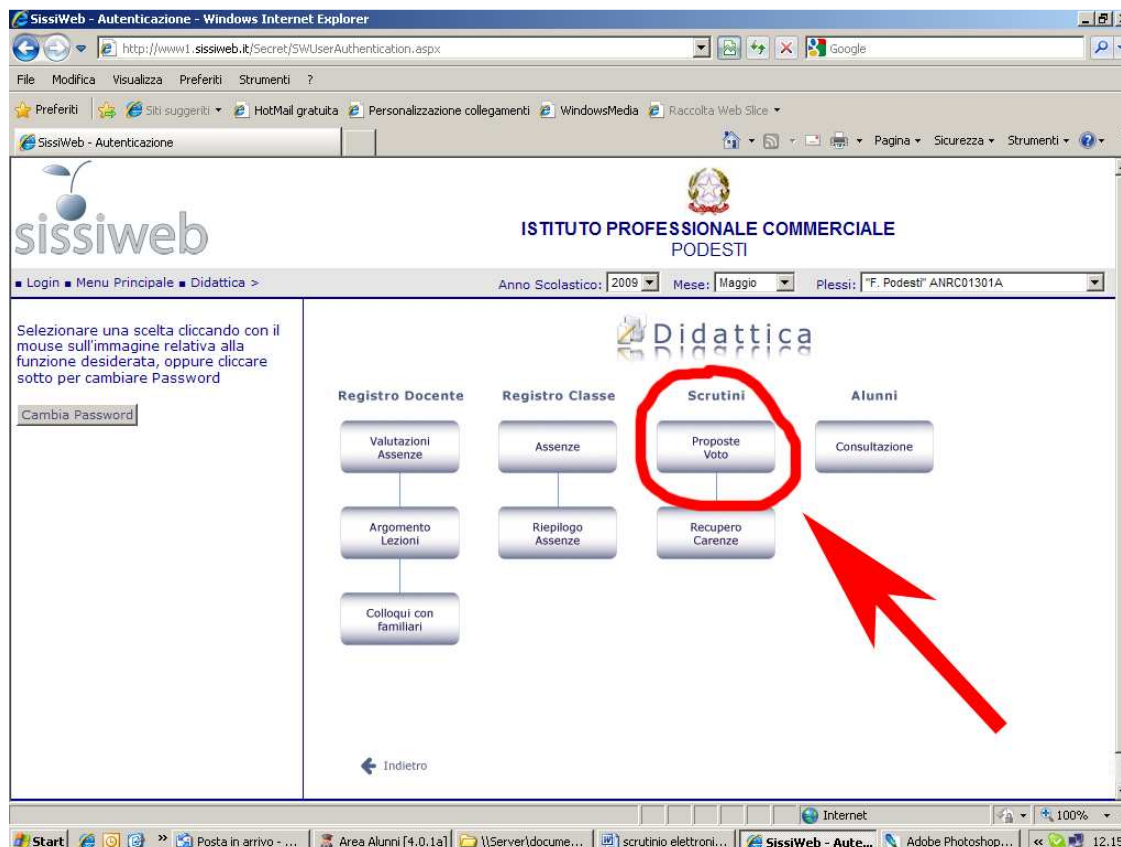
SissiWeb - Autenticazione - Windows Internet Explorer

http://www1.sissiweb.it/Secret/SWUserAuthentication.aspx

Google

File Modifica Visualizza Preferiti Strumenti ?

Preferiti | Siti suggeriti ▾ HotMail gratuita Personalizzazione collegamenti WindowsMedia Raccolta Web Slice ▾

SissiWeb - Autenticazione

Pagina ▾ Sicurezza ▾ Strumenti ▾

sissiweb

ISTITUTO PROFESSIONALE COMMERCIALE
PODESTI

■ Login ■ Menu Principale ■ Didattica >

Anno Scolastico: 2009 Mese: Maggio Plessi: "F. Podesti" ANRC01301A

Selezionare una scelta cliccando con il mouse sull'immagine relativa alla funzione desiderata, oppure cliccare sotto per cambiare Password

Cambia Password

Didattica

Registro Docente

Valutazioni Assenze

Argomento Lezioni

Colloqui con familiari

Registro Classe

Assenze

Riepilogo Assenze

Scrutini

Proposte Voto

Recupero Carenze

Alunni

Consultazione

Indietro

Internet 100%

Start Posta in arrivo - ... Area Alunni [4.0.1a] \\Server\docume... scrutinio elettroni... SissiWeb - Aute... Adobe Photoshop... 12.15